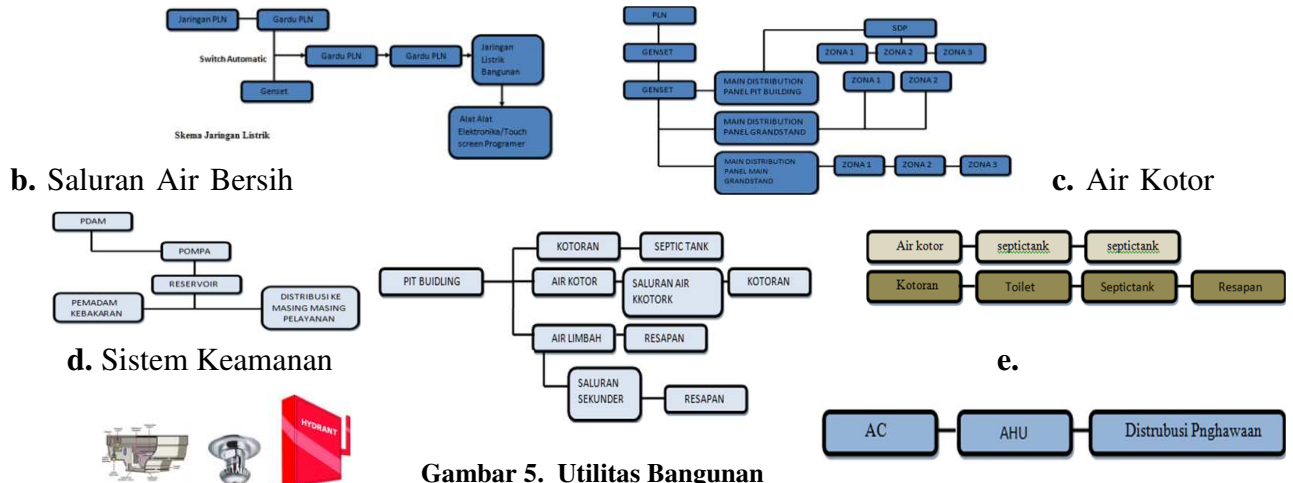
Jaringan PLN
Gardu PLN
Switch Automatic
Gardu PLN
Gardu PLN
Jaringan Listrik Bangunan
Genset
Alat Alat Elektronika/Touch screen Programer
Skema Jaringan Listrik

PLN
GENSET
GENSET
SDP
ZONA 1
ZONA 2
ZONA 3
MAIN DISTRIBUTION PANEL PIT BUILDING
ZONA 1
ZONA 2
MAIN DISTRIBUTION PANEL GRANDSTAND
MAIN DISTRIBUTION PANEL MAIN GRANDSTAND
ZONA 1
ZONA 2
ZONA 3

b. Saluran Air Bersih

c. Air Kotor

PDAM
POMPA
RESERVOIR
PEMADAM KEBAKARAN
DISTRIBUSI KE MASING MASING PELAYANAN

PIT BUIDLING
KOTORAN
SEPTIC TANK
AIR KOTOR
SALURAN AIR KKOTORK
KOTORAN
AIR LIMBAH
RESAPAN
SALURAN SEKUNDER
RESAPAN

Air kotor
septictank
septictank
Kotoran
Toilet
Septictank
Resapan

d. Sistem Keamanan

e.

HYDRANT

Gambar 5. Utilitas Bangunan

AC
AHU
Distrubusi Pnghawaan